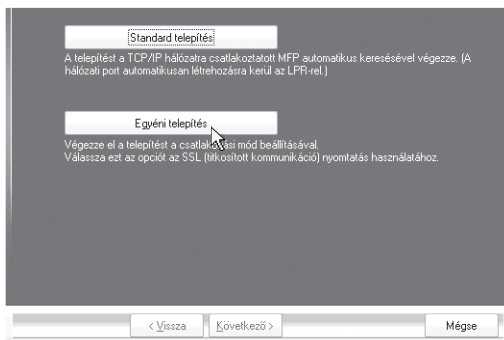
Standard telepítés

A telepítést a TCP/IP hálózatra csatlakoztatott MFP automatikus keresésével végezze. (A hálózati port automatikusan létrehozásra kerül az LPR-rel.)

Egyéni telepítés

Végezze el a telepítést a csatlakozási mód beállításával.
Válassza ezt az opciót az SSL (titkosított kommunikáció) nyomtatás használatához.

< Vissza

Következő >

Mégse